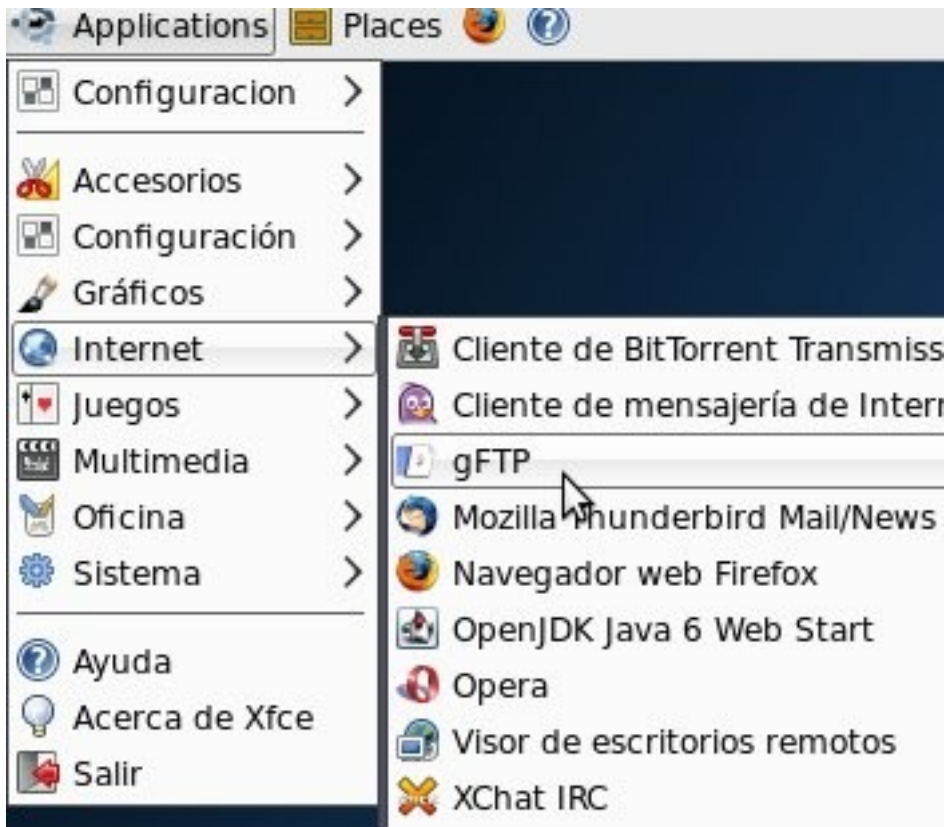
Applications Places

Configuracion

Accesorios
Configuración
Gráficos
Internet
Juegos
Multimedia
Oficina
Sistema

Ayuda
Acerca de Xfce
Salir

Cliente de BitTorrent Transmiss
Cliente de mensajería de Interr
gFTP
Mozilla Thunderbird Mail/News
Navegador web Firefox
OpenJDK Java 6 Web Start
Opera
Visor de escritorios remotos
XChat IRC